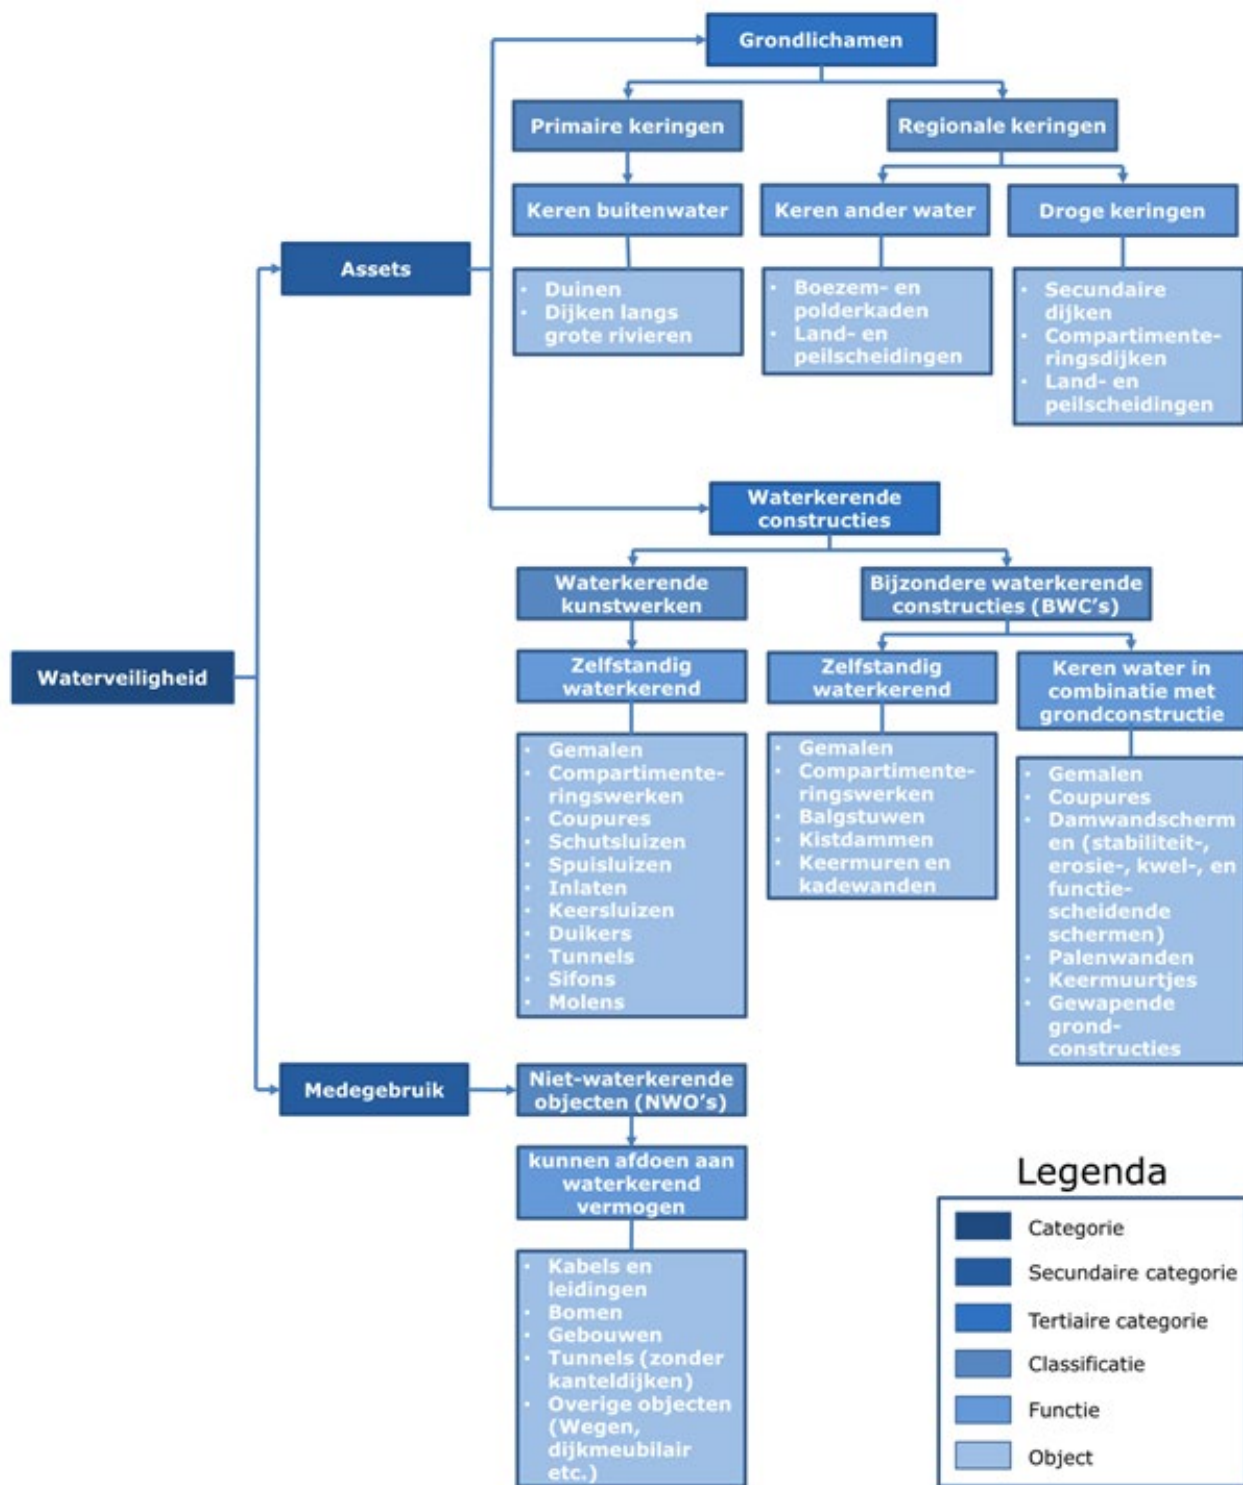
Grondlichamen

Primaire keringen

Regionale keringen

Keren buitenwater

Keren ander water

Droge keringen

Assets

- Duinen
- Dijken langs grote rivieren

- Boezem- en polderkaden
- Land- en peilscheidingen

- Secundaire dijken
- Compartimenteringsdijken
- Land- en peilscheidingen

Waterkerende constructies

Waterkerende kunstwerken

Bijzondere waterkerende constructies (BWC's)

Waterveiligheid

Zelfstandig waterkerend

Zelfstandig waterkerend

Keren water in combinatie met grondconstructie

- Gemalen
- Compartimenteringswerken
- Coupures
- Schutsluizen
- Spuisluizen
- Inlaten
- Keersluizen
- Duikers
- Tunnels
- Sifons
- Molens

- Gemalen
- Compartimenteringswerken
- Balgstuwen
- Kistdammen
- Keermuren en kadewanden

- Gemalen
- Coupures
- Damwandschermen (stabiliteit-, erosie-, kwel-, en functiescheidende schermen)
- Palenwanden
- Keermuurtjes
- Gewapende grondconstructies

Medegebruik

Niet-waterkerende objecten (NWO's)

kunnen afdoen aan waterkerend vermogen

- Kabels en leidingen
- Bomen
- Gebouwen
- Tunnels (zonder kanteldijken)
- Overige objecten (Wegen, dijkmeubilair etc.)

Legenda

Categorie

Secundaire categorie

Tertiaire categorie

Classificatie

Functie

Object